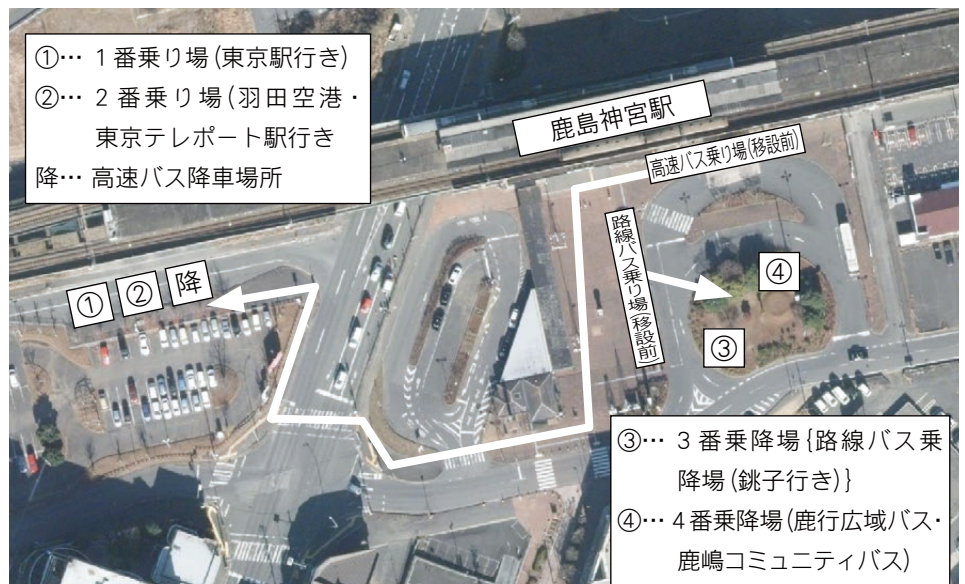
①… 1番乗り場(東京駅行き)
②… 2番乗り場(羽田空港・東京テレポート駅行き
降… 高速バス降車場所

鹿島神宮駅

高速バス乗り場(移設前)

路線バス乗り場(移設前)

① ② 降

④

③

③… 3番乗降場{路線バス乗降場(銚子行き)}
④… 4番乗降場(鹿行広域バス・鹿嶋コミュニティバス)